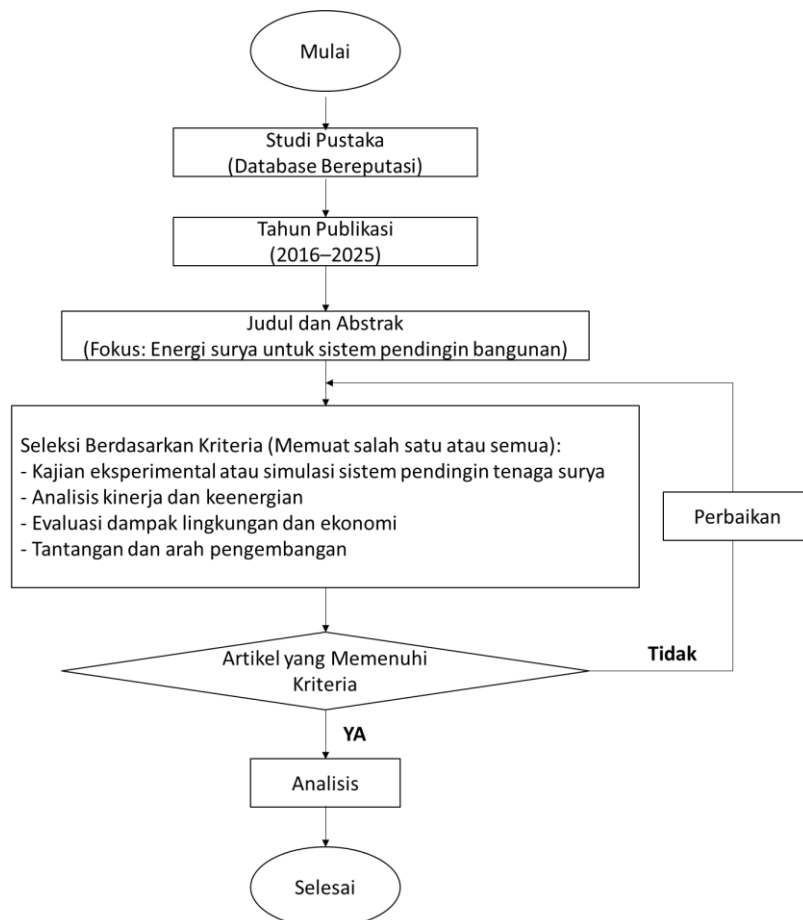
Mulai

Studi Pustaka
(Database Bereputasi)

Tahun Publikasi
(2016–2025)

Judul dan Abstrak
(Fokus: Energi surya untuk sistem pendingin bangunan)

Seleksi Berdasarkan Kriteria (Memuat salah satu atau semua):
- Kajian eksperimental atau simulasi sistem pendingin tenaga surya
- Analisis kinerja dan keenergian
- Evaluasi dampak lingkungan dan ekonomi
- Tantangan dan arah pengembangan

Perbaikan

Artikel yang Memenuhi Kriteria

Tidak

YA

Analisis

Selesai